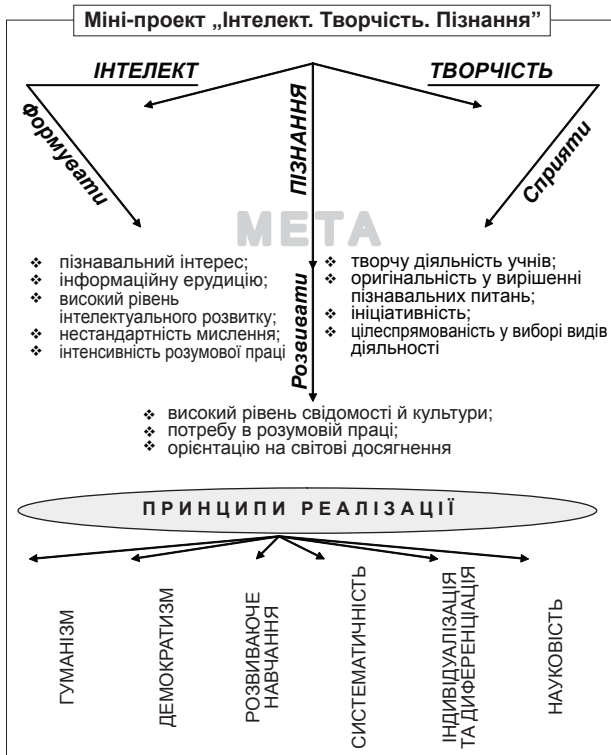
Міні-проект „Інтелект. Творчість. Пізнання"

ІНТЕЛЕКТ

ПІЗНАННЯ

ТВОРЧІСТЬ

Формувати

Сприяти

МЕТА

❖ пізнавальний інтерес;
❖ інформаційну ерудицію;
❖ високий рівень інтелектуального розвитку;
❖ нестандартність мислення;
❖ інтенсивність розумової праці

Розвивати

❖ творчу діяльність учнів;
❖ оригінальність у вирішенні пізнавальних питань;
❖ ініціативність;
❖ цілеспрямованість у виборі видів діяльності

❖ високий рівень свідомості й культури;
❖ потребу в розумовій праці;
❖ орієнтацію на світові досягнення

ПРИНЦИПИ РЕАЛІЗАЦІЇ

ГУМАНІЗМ

ДЕМОКРАТИЗМ

РОЗВИВАЮЧЕ НАВЧАННЯ

СИСТЕМАТИЧНІСТЬ

ІНДИВІДУАЛІЗАЦІЯ ТА ДИФЕРЕНЦІАЦІЯ

НАУКОВІСТЬ